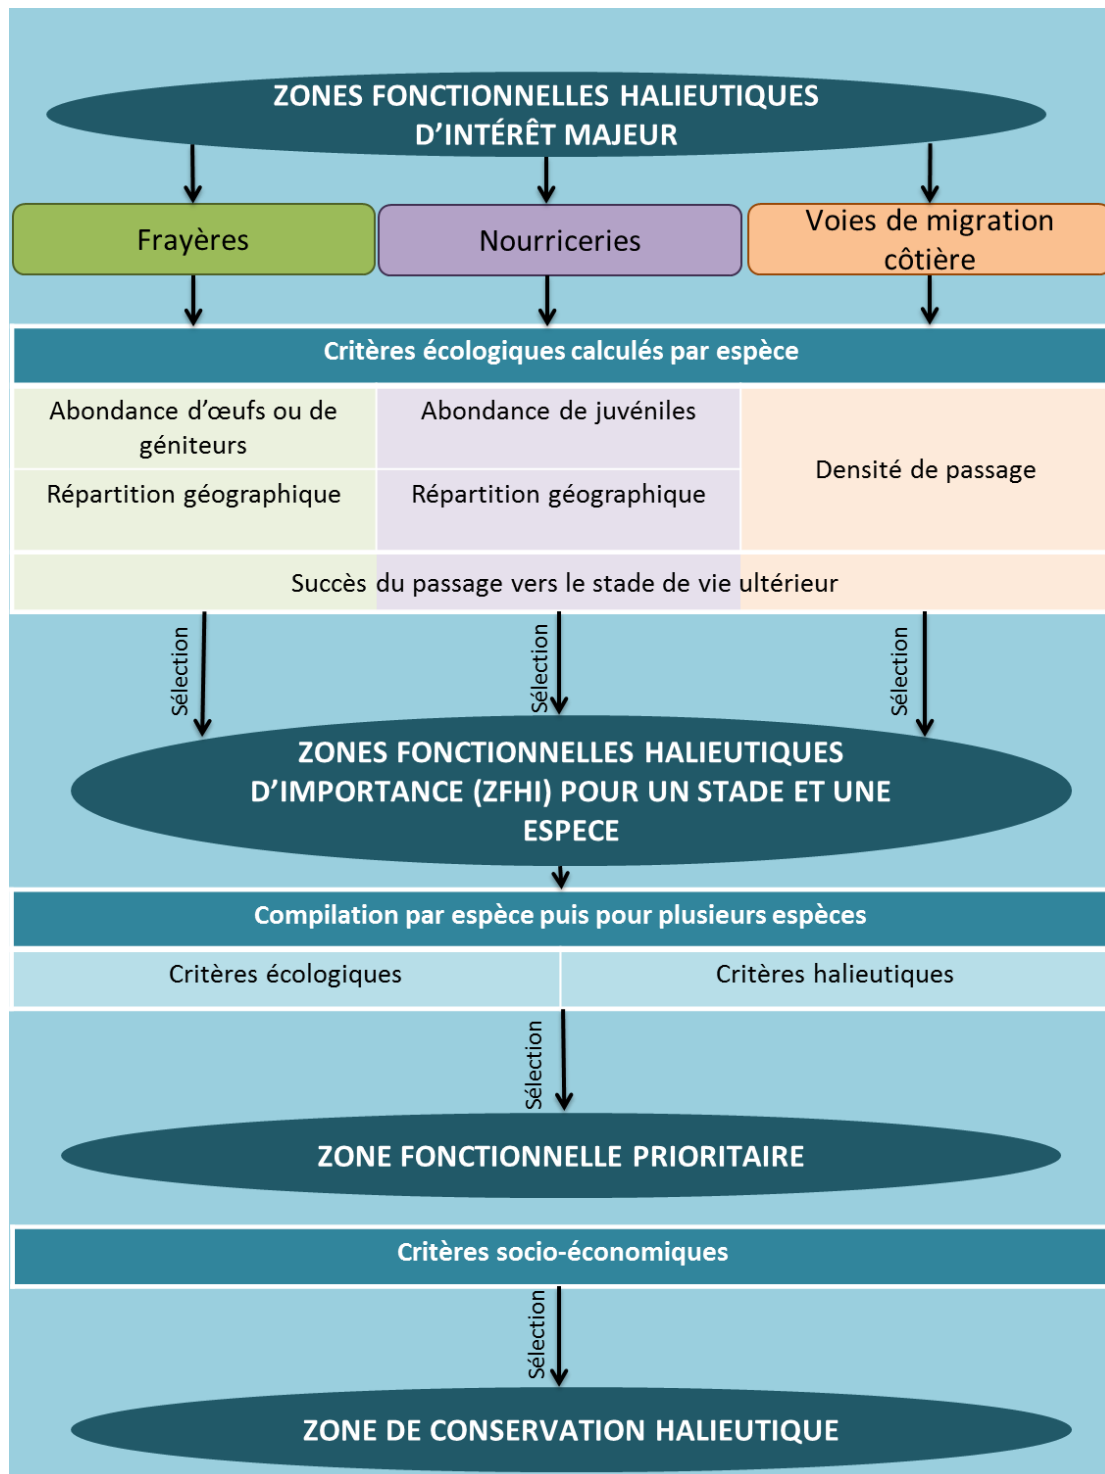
ZONES FONCTIONNELLES HALIEUTIQUES D'INTÉRÊT MAJEUR

Frayères

Nourriceries

Voies de migration côtière

Critères écologiques calculés par espèce

Abondance d'œufs ou de géniteurs

Répartition géographique

Abondance de juvéniles

Répartition géographique

Densité de passage

Succès du passage vers le stade de vie ultérieur

Sélection

Sélection

Sélection

ZONES FONCTIONNELLES HALIEUTIQUES D'IMPORTANCE (ZFHI) POUR UN STADE ET UNE ESPECE

Compilation par espèce puis pour plusieurs espèces

Critères écologiques

Critères halieutiques

Sélection

ZONE FONCTIONNELLE PRIORITAIRE

Critères socio-économiques

Sélection

ZONE DE CONSERVATION HALIEUTIQUE